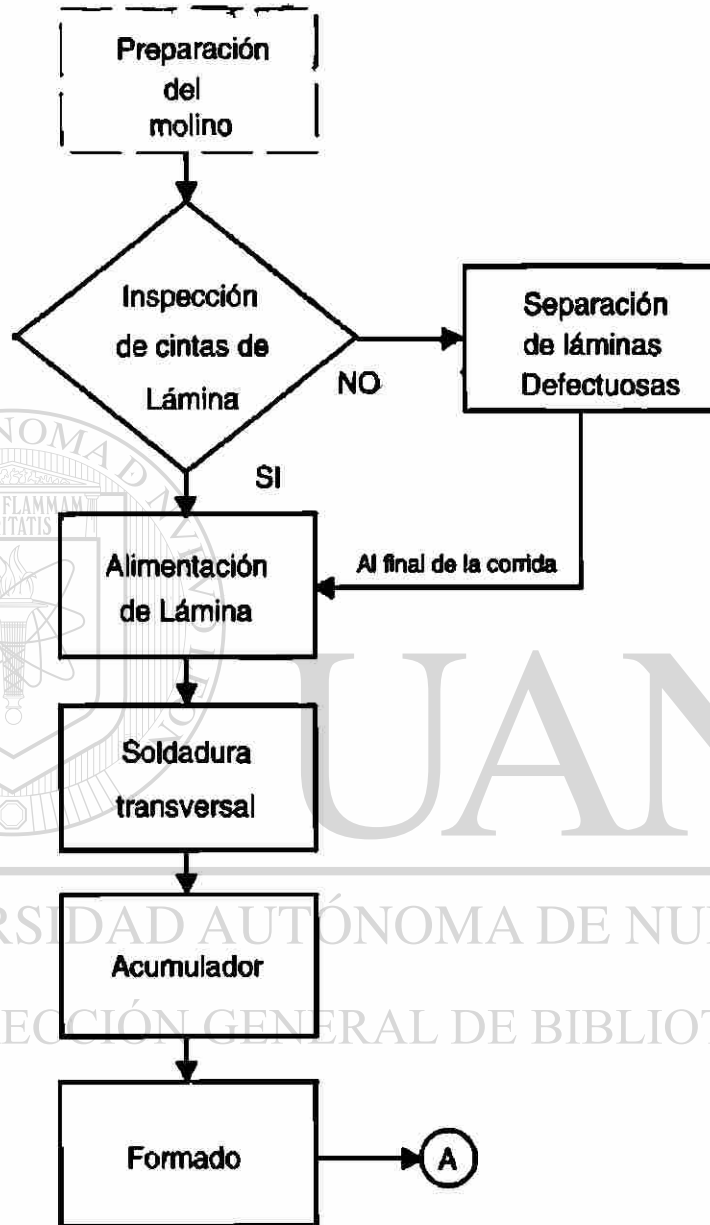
Preparación del molino

Inspección de cintas de Lámina

NO

Separación de láminas Defectuosas

SI

Alimentación de Lámina

Al final de la corrida

Soldadura transversal

Acumulador

Formado

A

FLAMMAM
ITATIS

UAN

RSIDAD AUTÓNOMA DE NU

ECCIÓN GENERAL DE BIBLIOT